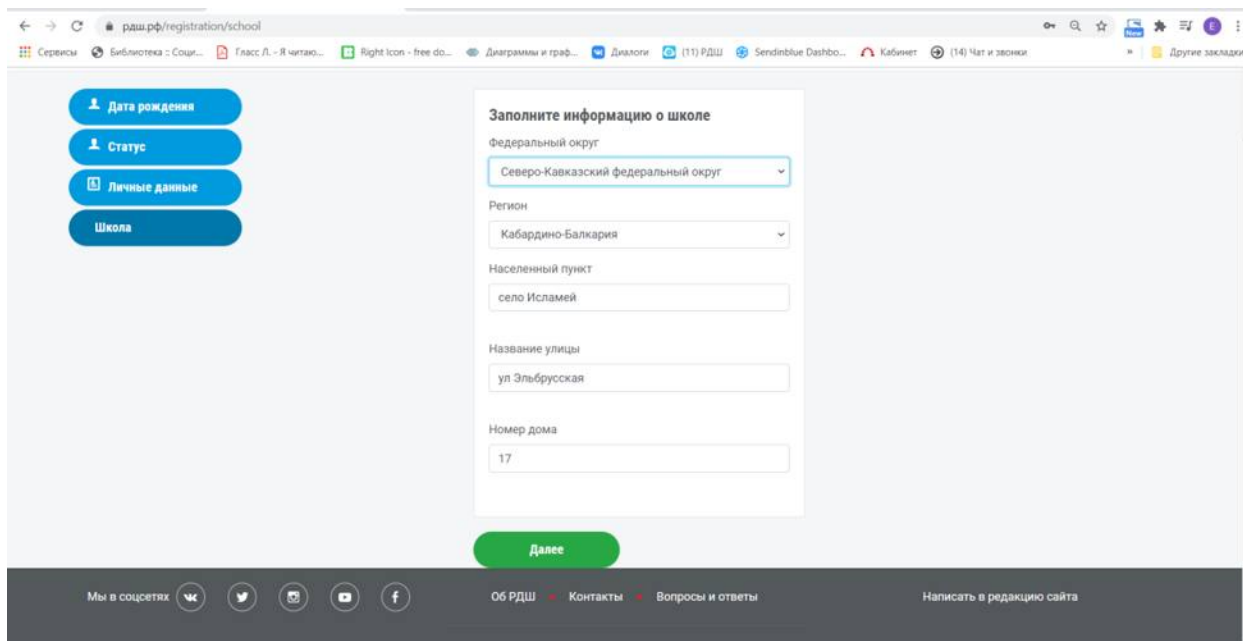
рдш.рф/registration/school

Сервисы Библиотека :: Соци... Гласс Л. - Я читаю... Right Icon - free do... Диаграммы и граф... Диалоги (11) РДШ Sendinblue Dashbo... Кабинет (14) Чат и звонки » Другие закладки

Дата рождения
Статус
Личные данные
Школа

Заполните информацию о школе

Федеральный округ
Северо-Кавказский федеральный округ

Регион
Кабардино-Балкария

Населенный пункт
село Исламей

Название улицы
ул Эльбрусская

Номер дома
17

Далее

Мы в соцсетях

Об РДШ • Контакты • Вопросы и ответы

Написать в редакцию сайта